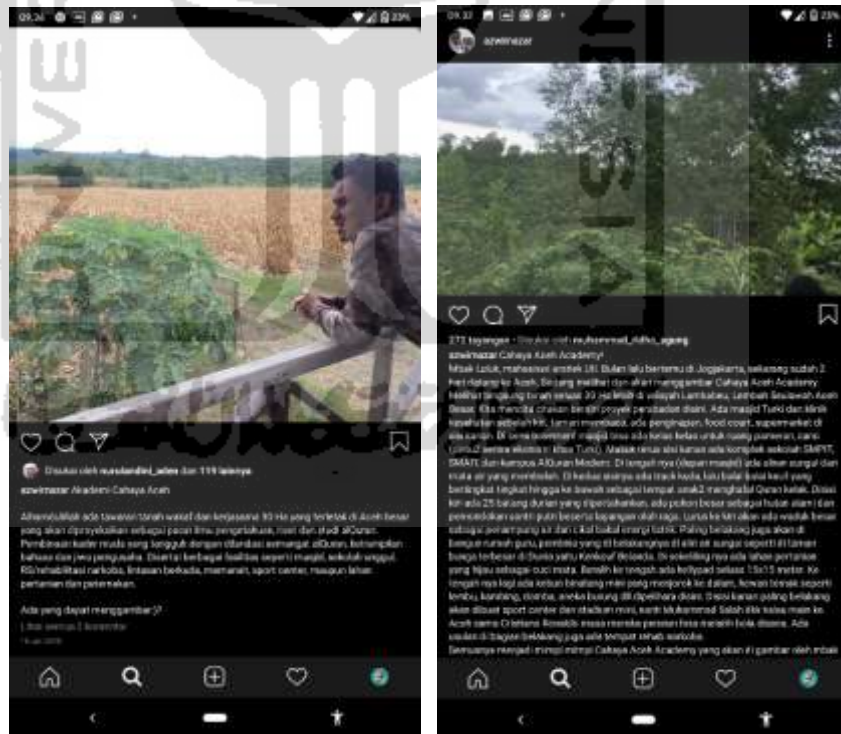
09.34 23%

Disukai oleh nurulamdini_adev dan 119 lainnya

azwirnazar Akademi Cahaya Aceh

Alhamdulillah ada tawaran tanah wakaf dan kerjasama 30 Ha yang terletak di Aceh besar yang akan dipersiapkan sebagai pusat ilmu pengetahuan, riset dan studi alQuran. Pembinaan kader muda yang tangguh dengan dibentuk asrama/pst. alQuran, ketrampilan bahasa dan jiwa pengusaha. Disertai berbagai fasilitas seperti masjid, sekolah unggul, RS/rehabilitasi narkoba, lintasan berkuda, memanah, sport center, maupun lahan pertanian dan peternakan.

Ada yang dapat menggambar?

Lihat semua 2 komentar
9 Juli 2019

09.32 23%

azwirnazar

271 suka · Disukai oleh muhammad_ridho_agung

azwirnazar Cahaya Aceh Academy!
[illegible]

Semuanya menjadi mimpi-mimpi Cahaya Aceh Academy yang akan di gambar oleh mbak